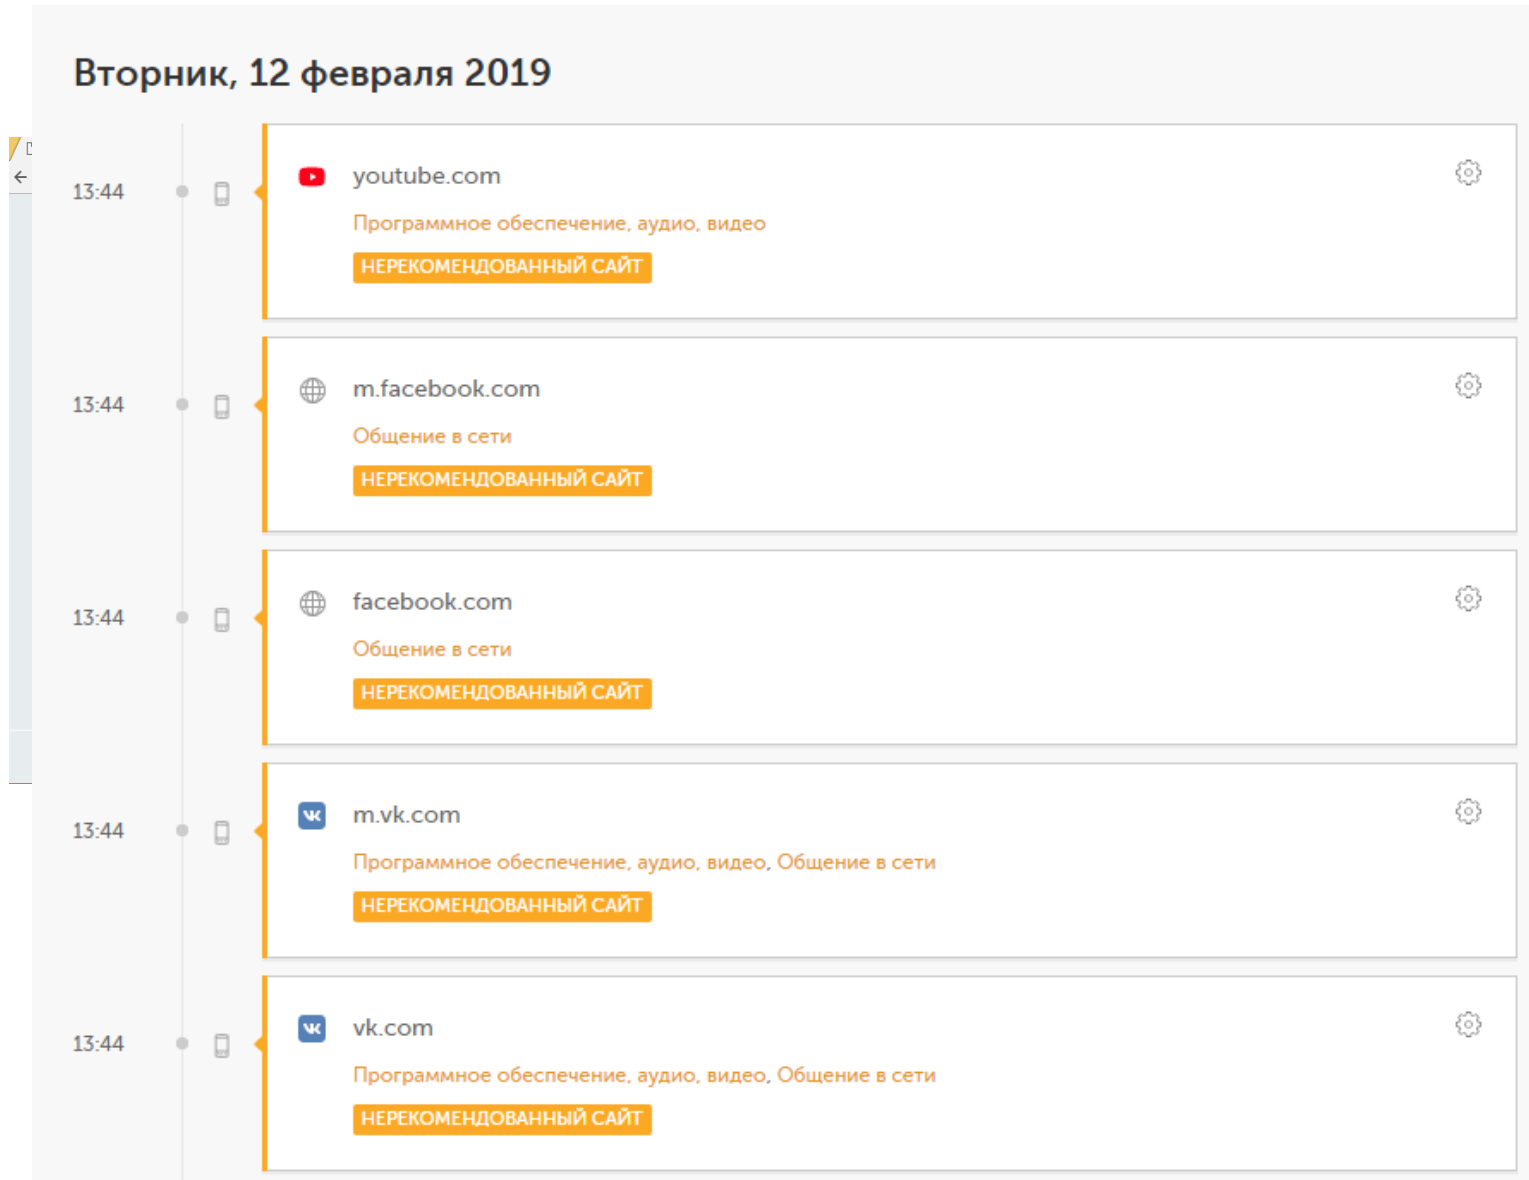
Вторник, 12 февраля 2019

13:44

youtube.com

Программное обеспечение, аудио, видео

НЕРЕКОМЕНДОВАННЫЙ САЙТ

13:44

m.facebook.com

Общение в сети

НЕРЕКОМЕНДОВАННЫЙ САЙТ

13:44

facebook.com

Общение в сети

НЕРЕКОМЕНДОВАННЫЙ САЙТ

13:44

m.vk.com

Программное обеспечение, аудио, видео, Общение в сети

НЕРЕКОМЕНДОВАННЫЙ САЙТ

13:44

vk.com

Программное обеспечение, аудио, видео, Общение в сети

НЕРЕКОМЕНДОВАННЫЙ САЙТ